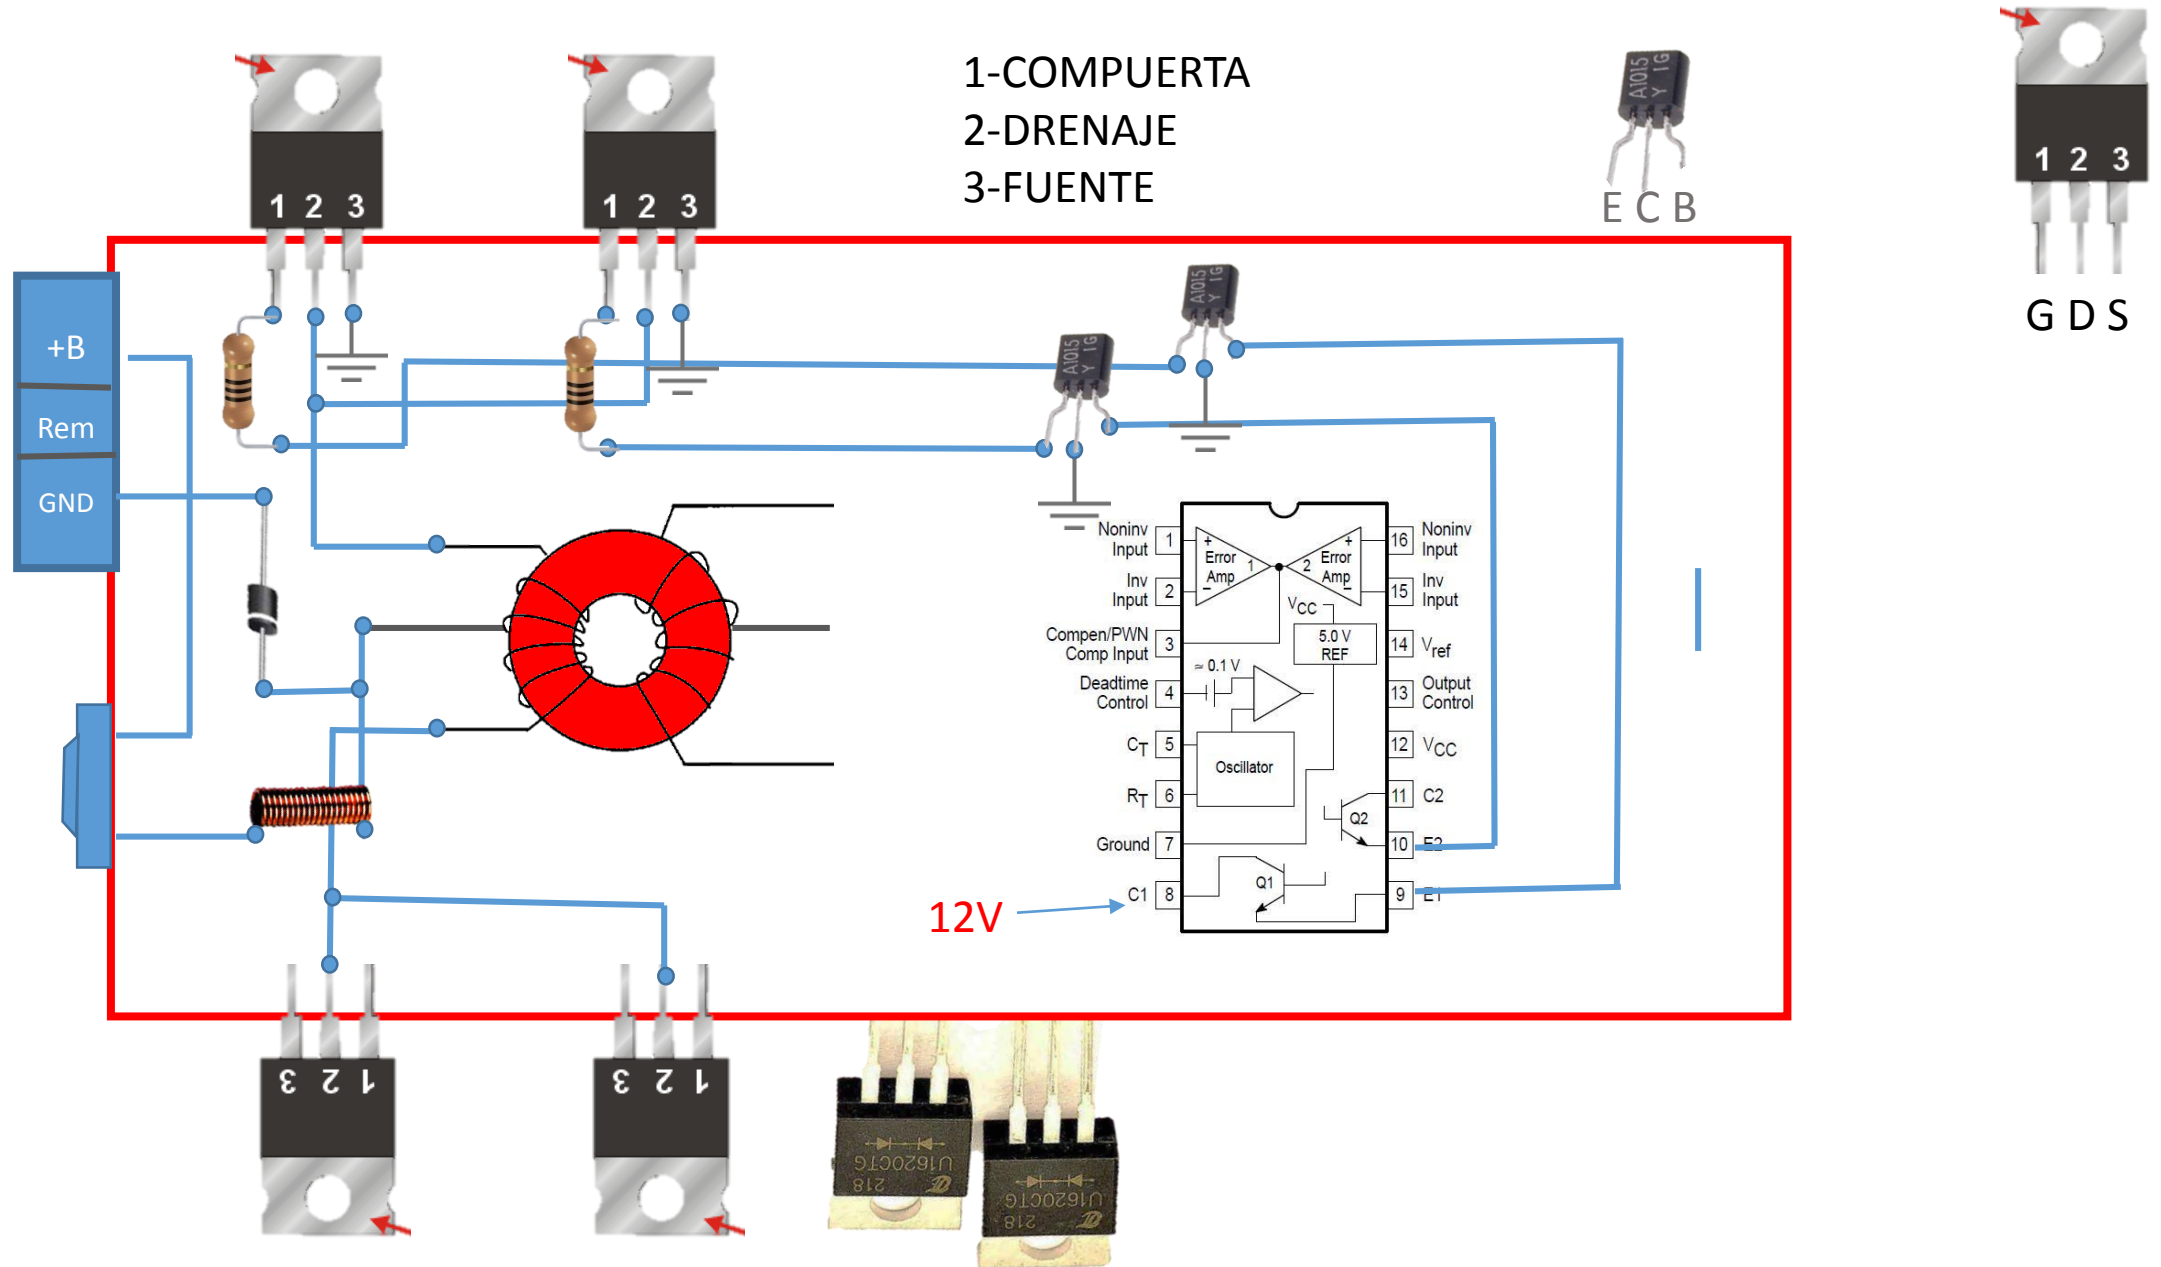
1-COMPUERTA
2-DRENAJE
3-FUENTE

1 2 3

1 2 3

A1015 Y IG

E C B

1 2 3

G D S

+B
Rem
GND

A1015 Y IG

A1015 Y IG

Noninv Input 1
Inv Input 2
Compen/PWN Comp Input 3
Deadtime Control 4
$C_T$ 5
$R_T$ 6
Ground 7
C1 8

16 Noninv Input
15 Inv Input
14 $V_{ref}$
13 Output Control
12 $V_{CC}$
11 C2
10 E2
9 E1

Error Amp 1
2 Error Amp
$V_{CC}$
5.0 V REF
≈ 0.1 V
Oscillator
Q2
Q1

12V

3 2 1

3 2 1

U1620CTG 218

U1620CTG 218